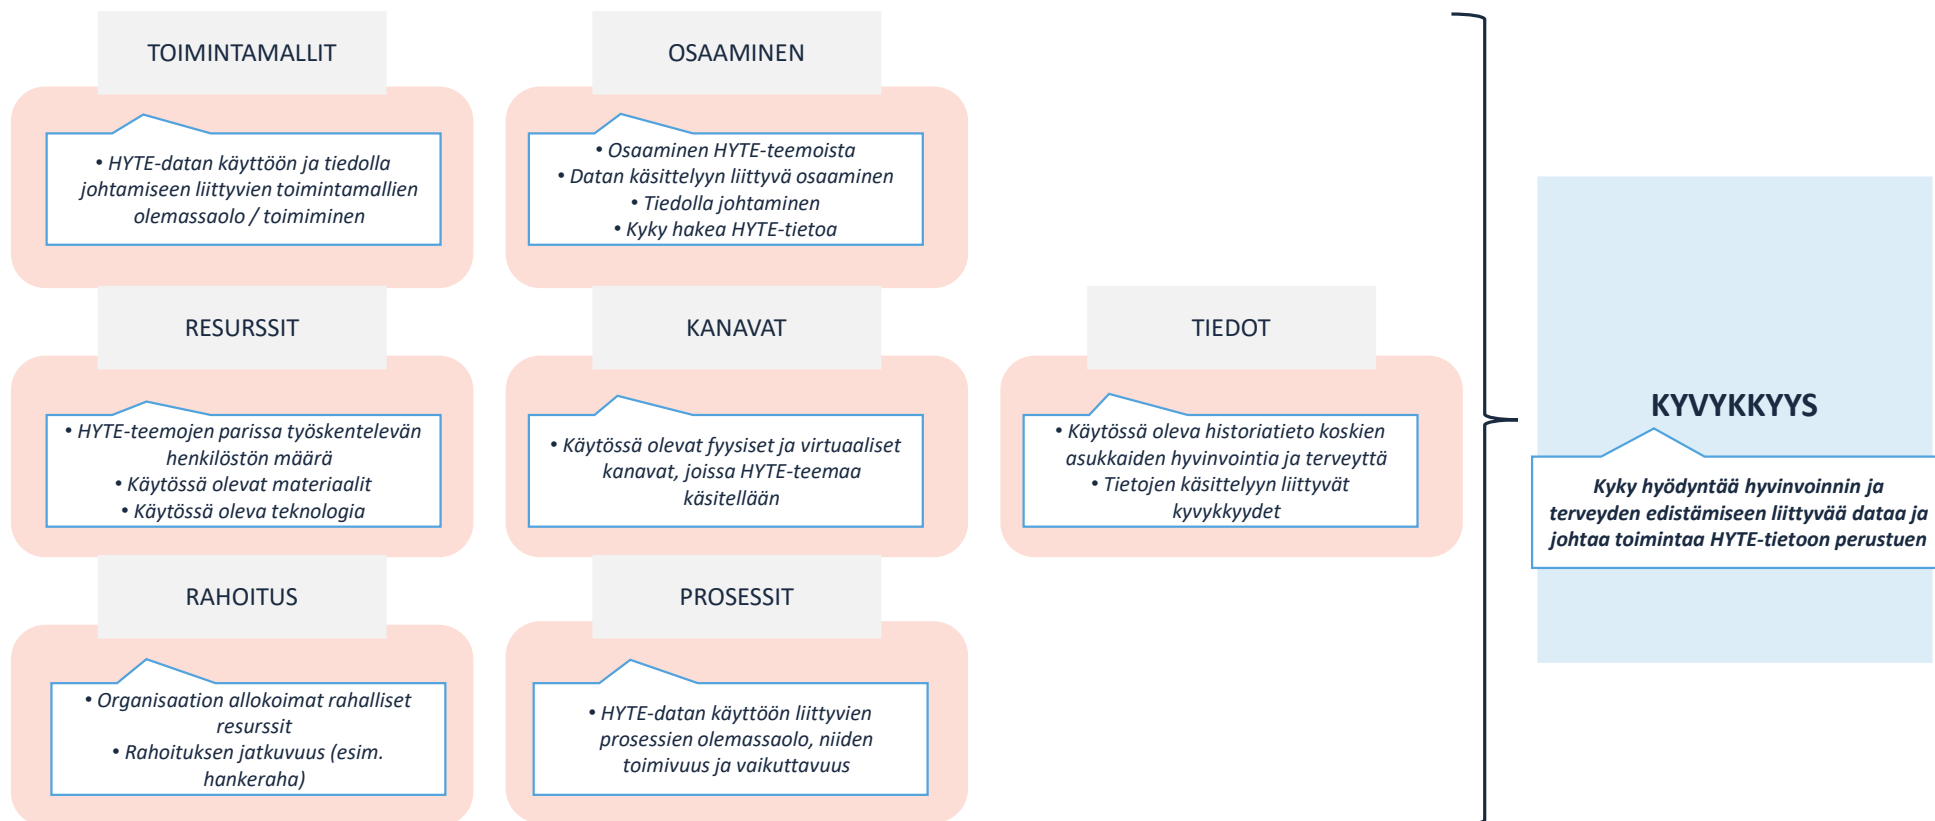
TOIMINTAMALLIT

• HYTE-datan käyttöön ja tiedolla johtamiseen liittyvien toimintamallien olemassaolo / toimiminen

OSAAMINEN

• Osaaminen HYTE-teemoista
• Datan käsittelyyn liittyvä osaaminen
• Tiedolla johtaminen
• Kyky hakea HYTE-tietoa

RESURSSIT

• HYTE-teemojen parissa työskentelevän henkilöstön määrä
• Käytössä olevat materiaalit
• Käytössä oleva teknologia

KANAVAT

• Käytössä olevat fyysiset ja virtuaaliset kanavat, joissa HYTE-teemaa käsitellään

TIEDOT

• Käytössä oleva historiatieto koskien asukkaiden hyvinvointia ja terveyttä
• Tietojen käsittelyyn liittyvät kyvykkyydet

RAHOITUS

• Organisaation allokoimat rahalliset resurssit
• Rahoituksen jatkuvuus (esim. hankeraha)

PROSESSIT

• HYTE-datan käyttöön liittyvien prosessien olemassaolo, niiden toimivuus ja vaikuttavuus

KYVYKKYYS

Kyky hyödyntää hyvinvoinnin ja terveyden edistämiseen liittyvää dataa ja johtaa toimintaa HYTE-tietoon perustuen